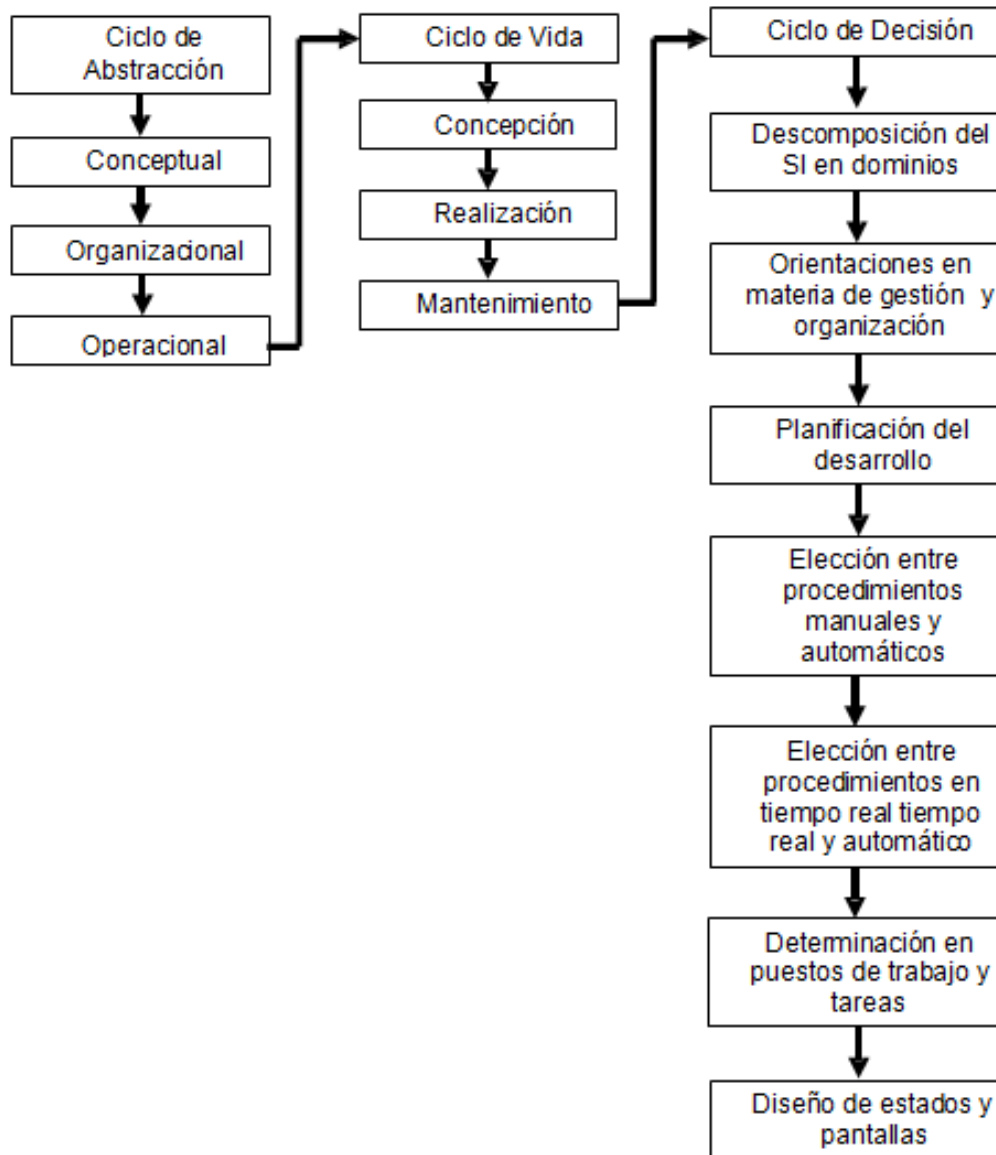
Ciclo de Abstracción

Conceptual

Organizacional

Operacional

Ciclo de Vida

Concepción

Realización

Mantenimiento

Ciclo de Decisión

Descomposición del SI en dominios

Orientaciones en materia de gestión y organización

Planificación del desarrollo

Elección entre procedimientos manuales y automáticos

Elección entre procedimientos en tiempo real tiempo real y automático

Determinación en puestos de trabajo y tareas

Diseño de estados y pantallas